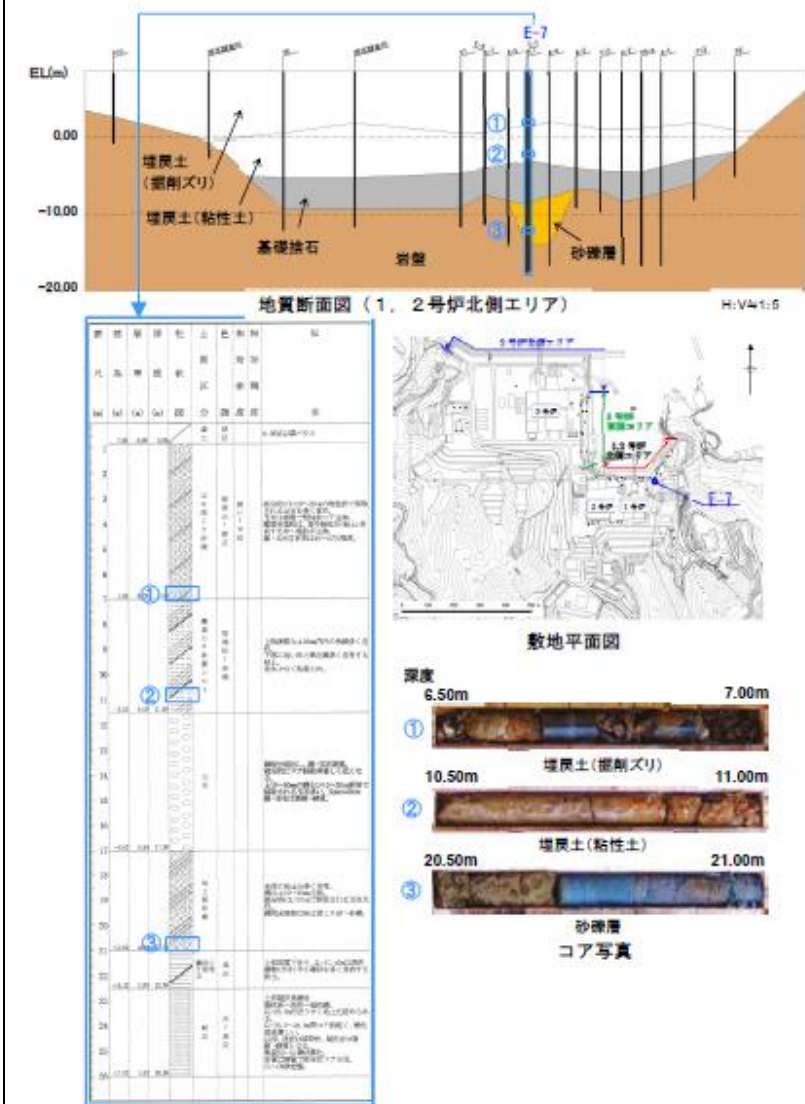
E-7

EL(m)

0.00

-10.00

-20.00

埋戻土
(掘削ズリ)

埋戻土（粘性土）

基礎捨石

岩盤

砂礫層

①

②

③

地質断面図（1，2号炉北側エリア）

H:V≒1:5

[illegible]

①

②

③

E-7

敷地平面図

深度

6.50m

7.00m

①

埋戻土(掘削ズリ)

10.50m

11.00m

②

埋戻土(粘性土)

20.50m

21.00m

③

砂礫層

コア写真